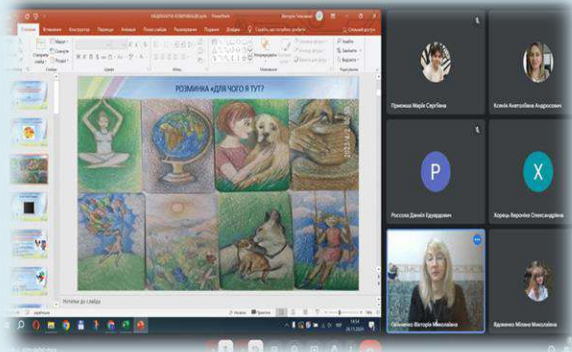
РОЗМИНКА «ДЛЯ ЧОГО Я ТУТ?

Приходько Марія Сергіївна

Ксенія Анатоліївна Андросович

P

X

Россоха Даніїл Едуардович

Хорець Вероніка Олександрівна

Павленко Вікторія Миколаївна

Яценко Ілона Миколаївна

Нотатки до слайда

PowerPoint

Вставлення

Конструктор

Переходи

Анімації

Показ слайдів

Рецензування

Подання

Довідка

Створити

Знайти

Замінити

Виділити

Спільний доступ